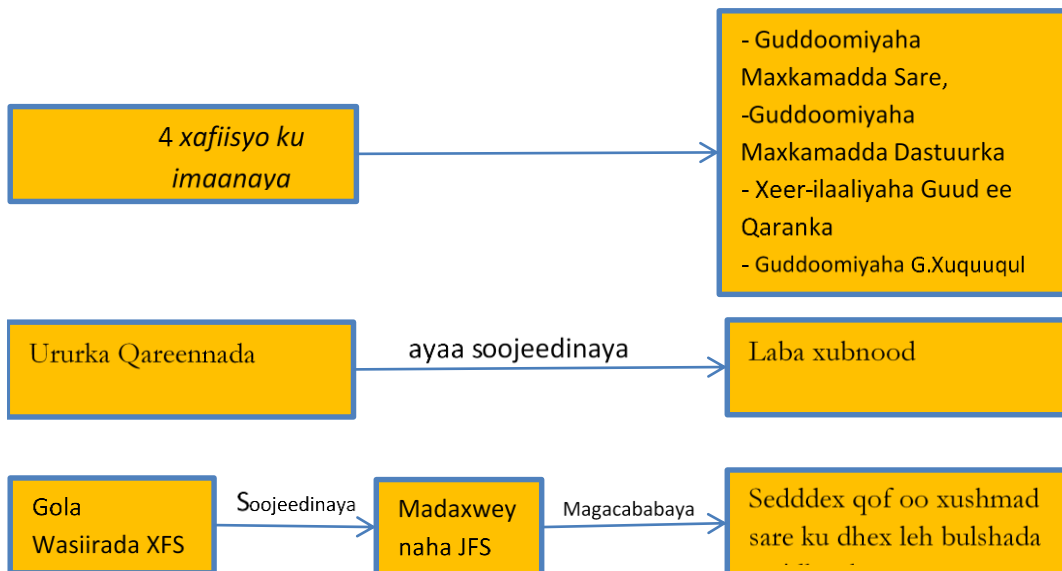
4 xafiisyo ku imaanaya

- Guddoomiyaha Maxkamadda Sare,
-Guddoomiyaha Maxkamadda Dastuurka
- Xeer-ilaaliyaha Guud ee Qaranka
- Guddoomiyaha G.Xuquuqul

Ururka Qareennada

ayaa soojeedinaya

Laba xubnood

Gola Wasiirada XFS

Soojeedinaya

Madaxwey naha JFS

Magacababaya

Sedddex qof oo xushmad sare ku dhex leh bulshada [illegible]